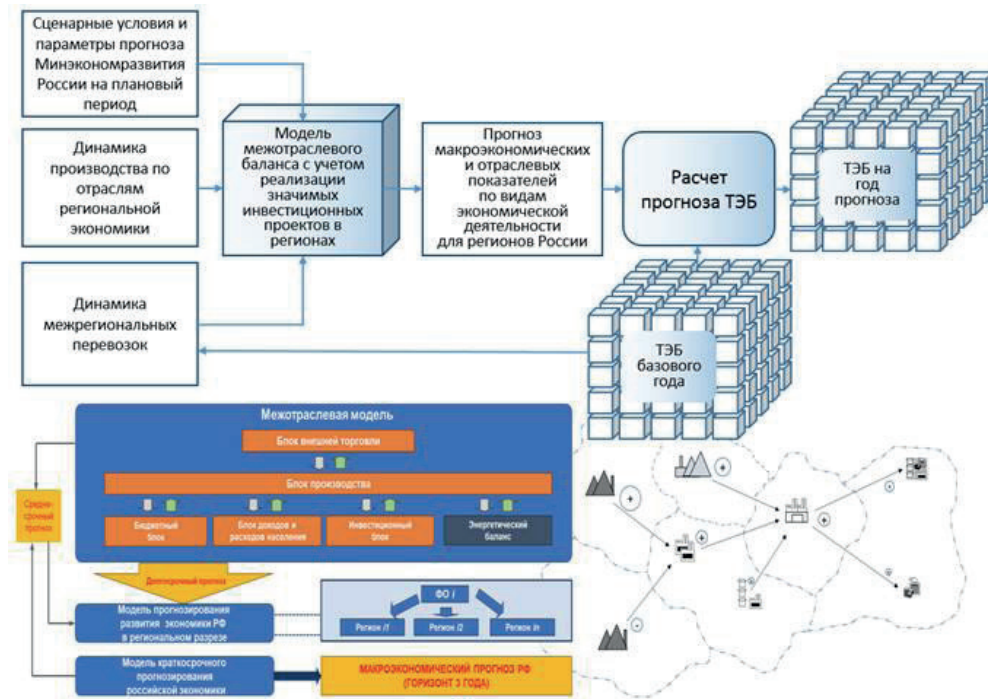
Сценарные условия и параметры прогноза Минэкономразвития России на плановый период

Динамика производства по отраслям региональной экономики

Динамика межрегиональных перевозок

Модель межотраслевого баланса с учетом реализации значимых инвестиционных проектов в регионах

Прогноз макроэкономических и отраслевых показателей по видам экономической деятельности для регионов России

Расчет прогноза ТЭБ

ТЭБ на год прогноза

ТЭБ базового года

Межотраслевая модель

Блок внешней торговли

Блок производства

Бюджетный блок

Блок доходов и расходов населения

Инвестиционный блок

Энергетический баланс

Среднесрочный прогноз

Долгосрочный прогноз

Модель прогнозирования развития экономики РФ в региональном разрезе

ФО i

Регион i1

Регион i2

Регион in

Модель краткосрочного прогнозирования российской экономики

МАКРОЭКОНОМИЧЕСКИЙ ПРОГНОЗ РФ (ГОРИЗОНТ 3 ГОДА)